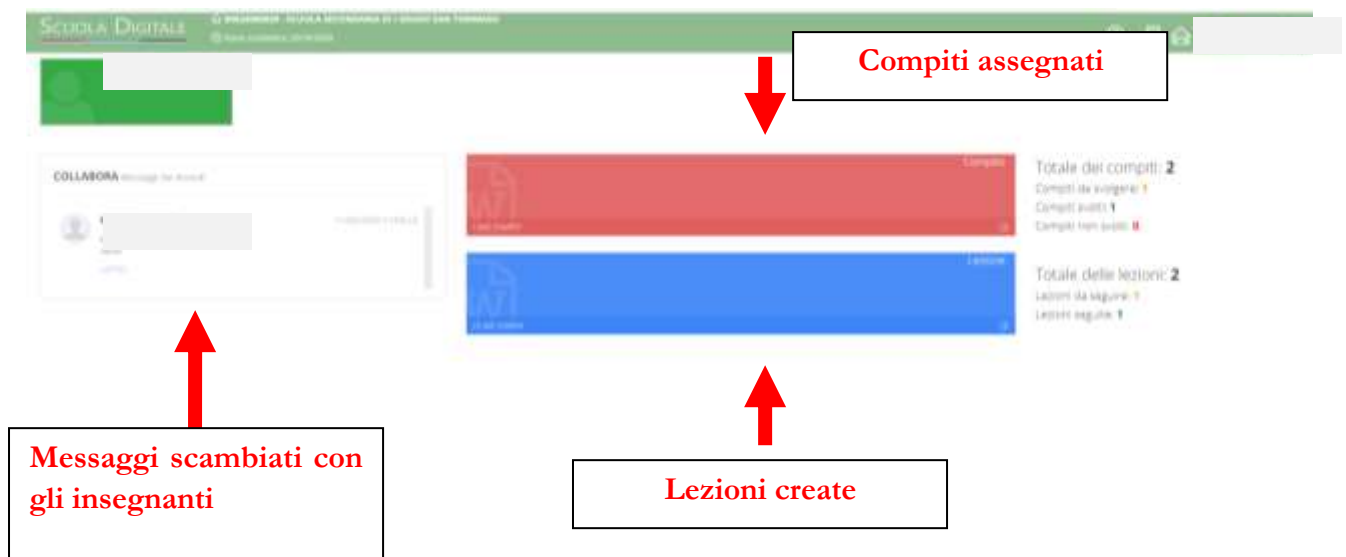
SCUOLA DIGITALE

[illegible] - SCUOLA SECONDARIA DI I GRADO SAN TOMMASO

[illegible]

Compiti assegnati

COLLABORA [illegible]

Compiti

Totale dei compiti: 2
Compiti da svolgere: 1
Compiti svolti: 1
Compiti non svolti: 0

Lezioni

Totale delle lezioni: 2
Lezioni da seguire: 1
Lezioni seguite: 1

Messaggi scambiati con gli insegnanti

Lezioni create